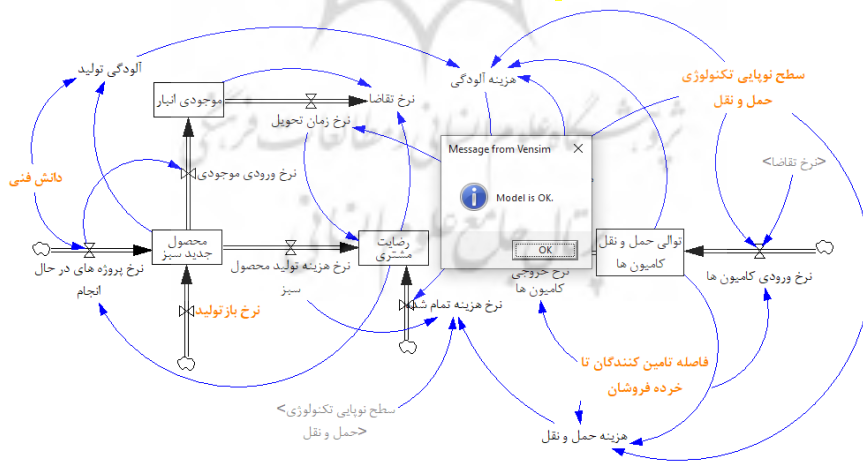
آلودگی تولید

موجودی انبار

نرخ تقاضا

نرخ زمان تحویل

هزینه آلودگی

سطح نوپایی تکنولوژی حمل و نقل

<نرخ تقاضا>

دانش فنی

نرخ ورودی موجودی

Message from Vensim

Model is OK.

OK

محصول جدید سبز

رضایت مشتری

توالی حمل و نقل کامیون ها

نرخ پروژه های در حال انجام

نرخ هزینه تولید محصول سبز

نرخ خروجی کامیون ها

نرخ ورودی کامیون ها

نرخ بازتولید

نرخ هزینه تمام شده

فاصله تامین کنندگان تا خرده فروشان

<سطح نوپایی تکنولوژی حمل و نقل>

هزینه حمل و نقل